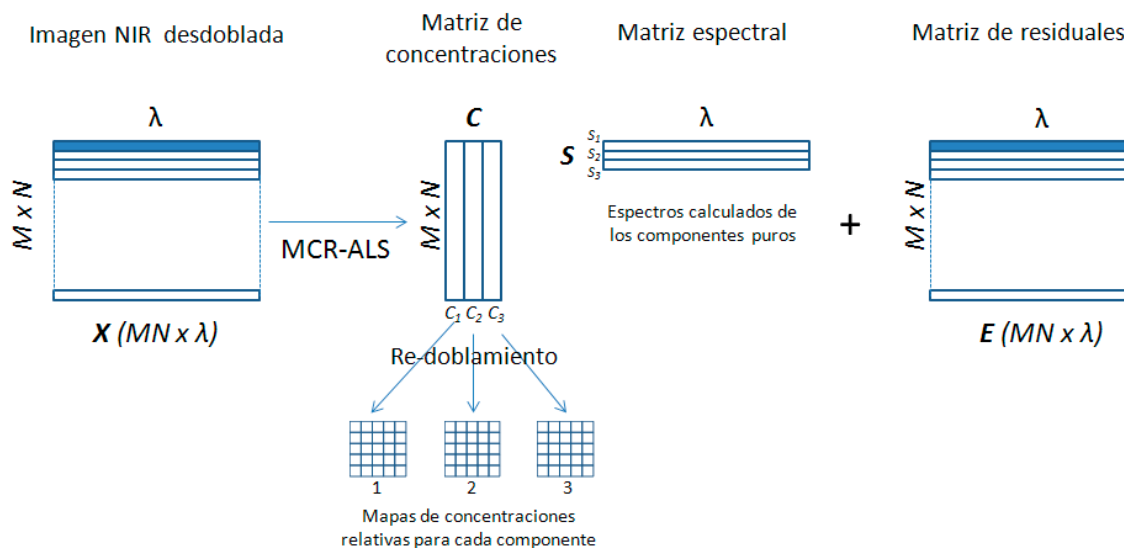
Imagen NIR desdoblada

Matriz de concentraciones

Matriz espectral

Matriz de residuales

$\lambda$

$C$

$\lambda$

$\lambda$

$M \times N$

$M \times N$

$S$

$S_1$

$S_2$

$S_3$

Espectros calculados de los componentes puros

+

$M \times N$

MCR-ALS

$C_1$ $C_2$ $C_3$

$X$ $(MN \times \lambda)$

$E$ $(MN \times \lambda)$

Re-doblamiento

1

2

3

Mapas de concentraciones relativas para cada componente